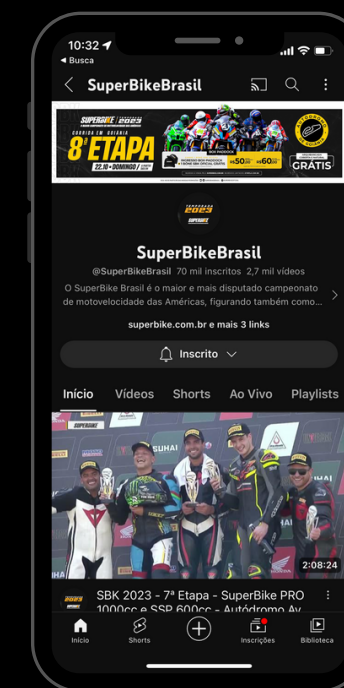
10:32
◂ Busca

SuperBikeBrasil

SUPERBIKE 2023
CORRIDA EM GOIÂNIA
8ª ETAPA
22.10 • DOMINGO
GRÁTIS

TEMPORADA 2023 SUPERBIKE

SuperBikeBrasil

@SuperBikeBrasil 70 mil inscritos 2,7 mil vídeos

O SuperBike Brasil é o maior e mais disputado campeonato de motovelocidade das Américas, figurando também como...

superbike.com.br e mais 3 links

Inscrito

Início Vídeos Shorts Ao Vivo Playlists

2:08:24

SBK 2023 - 7ª Etapa - SuperBike PRO 1000cc e SSP 600cc - Autódromo Av

Início Shorts Inscrições Biblioteca